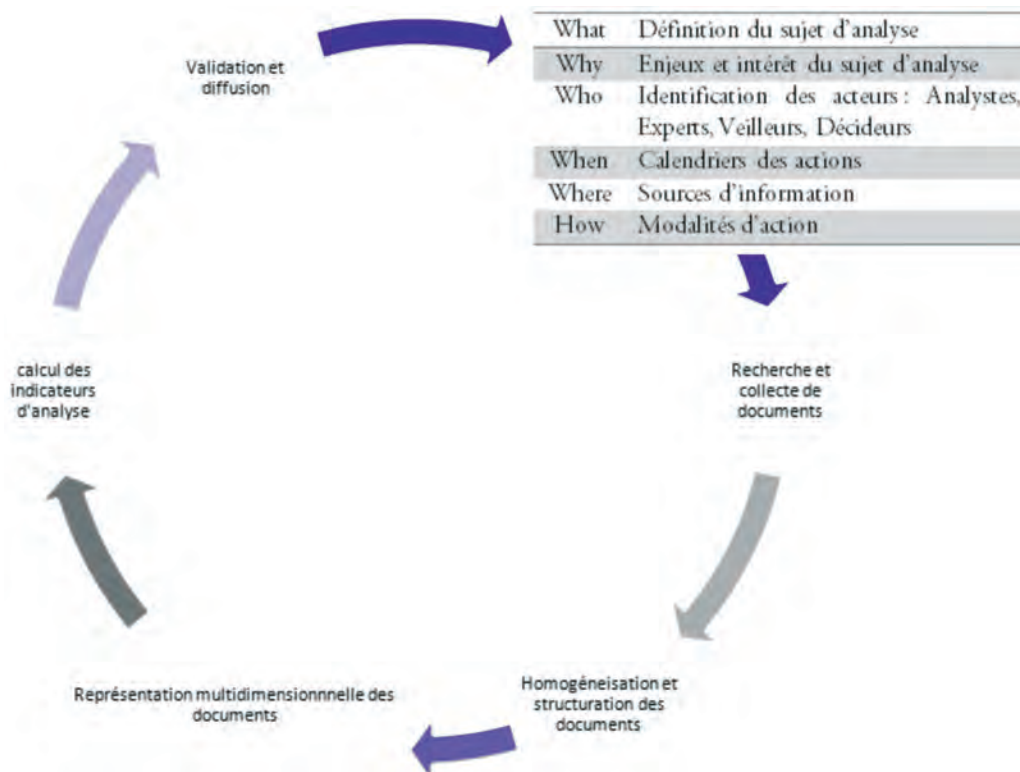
Validation et diffusion

| What | Définition du sujet d'analyse |
|---|---|
| Why | Enjeux et intérêt du sujet d'analyse |
| Who | Identification des acteurs: Analystes, Experts, Veilleurs, Décideurs |
| When | Calendriers des actions |
| Where | Sources d'information |
| How | Modalités d'action |

Recherche et collecte de documents

Homogénéisation et structuration des documents

Représentation multidimensionnelle des documents

calcul des indicateurs d'analyse